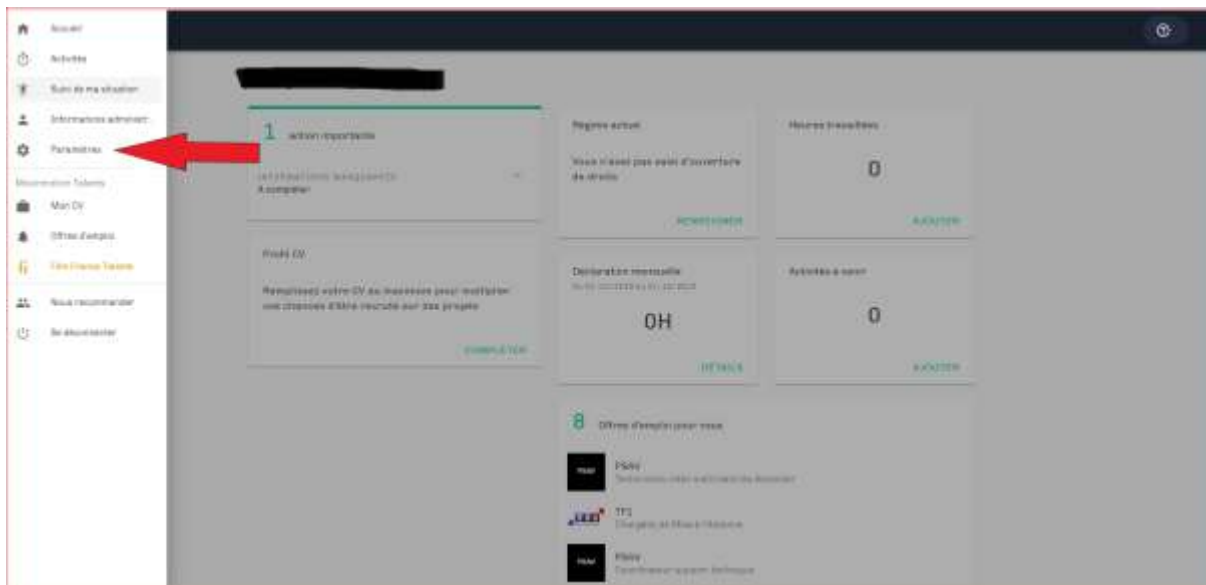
Accueil
Activités
Suivi de ma situation
Informations administ
Paramètres
Mouvement Talents
Mon CV
Offres d'emploi
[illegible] Talents
Nous recommander
Se déconnecter

1 action importante
INFORMATIONS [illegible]
A compléter

Profil CV
Remplissez votre CV au maximum pour multiplier vos chances d'être recruté sur des projets
COMPLETER

Régime actuel
Vous n'avez pas aussi d'ouverture de droits
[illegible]

Heures travaillées
0
AJOUTER

Déclaration mensuelle
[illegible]
0H
DÉTAILS

Activités à venir
0
AJOUTER

8 Offres d'emploi pour vous
FRANCE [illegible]
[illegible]
TF1
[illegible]
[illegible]
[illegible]